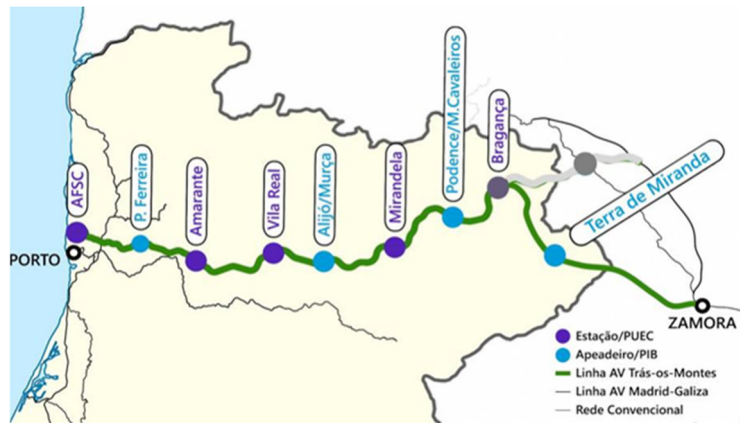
AFSC
P. Ferreira
Amarante
Vila Real
Alijó/Murça
Mirandela
Podence/M.Cavaleiros
Bragança
Terra de Miranda
PORTO
ZAMORA

Estação/PUEC
Apeadeiro/PIB
Linha AV Trás-os-Montes
Linha AV Madrid-Galiza
Rede Convencional